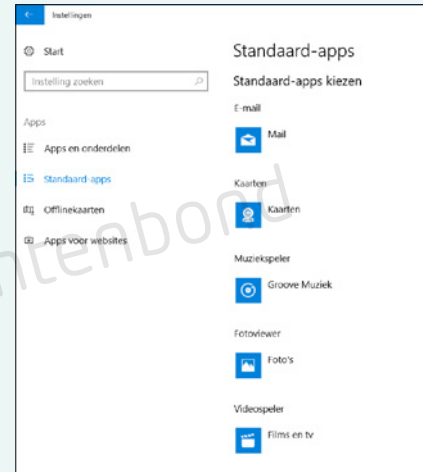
Instellingen

Start

Instelling zoeken

Apps

Apps en onderdelen

Standaard-apps

Offlinekaarten

Apps voor websites

Standaard-apps

Standaard-apps kiezen

E-mail

Mail

Kaarten

Kaarten

Muziekspeler

Groove Muziek

Fotoviewer

Foto's

Videospeler

Films en tv

ntenbond